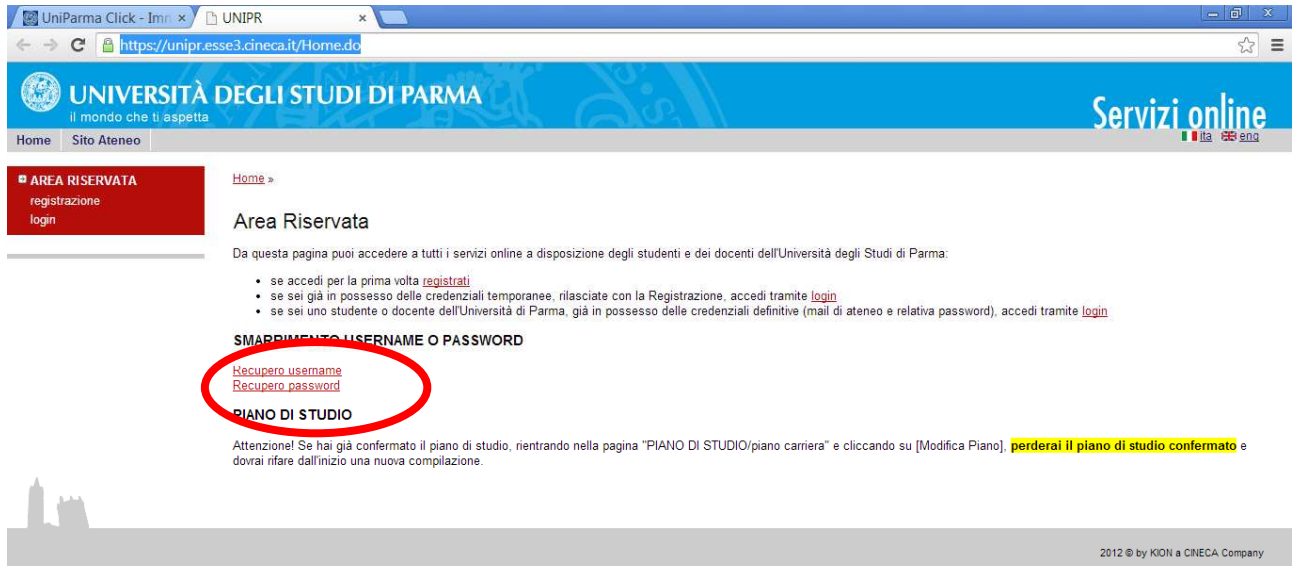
UniParma Click - Imm ×
UNIPR ×

https://unipr.esse3.cineca.it/Home.do

UNIVERSITÀ DEGLI STUDI DI PARMA
il mondo che ti aspetta

Servizi online

Home Sito Ateneo

ita eng

AREA RISERVATA
registrazione
login

Home »

Area Riservata

Da questa pagina puoi accedere a tutti i servizi online a disposizione degli studenti e dei docenti dell'Università degli Studi di Parma:

- se accedi per la prima volta registrati
- se sei già in possesso delle credenziali temporanee, rilasciate con la Registrazione, accedi tramite login
- se sei uno studente o docente dell'Università di Parma, già in possesso delle credenziali definitive (mail di ateneo e relativa password), accedi tramite login

SMARRIMENTO USERNAME O PASSWORD

Recupero username
Recupero password

PIANO DI STUDIO

Attenzione! Se hai già confermato il piano di studio, rientrando nella pagina "PIANO DI STUDIO/piano carriera" e cliccando su [Modifica Piano], perderai il piano di studio confermato e dovrai rifare dall'inizio una nuova compilazione.

2012 © by KION a CINECA Company